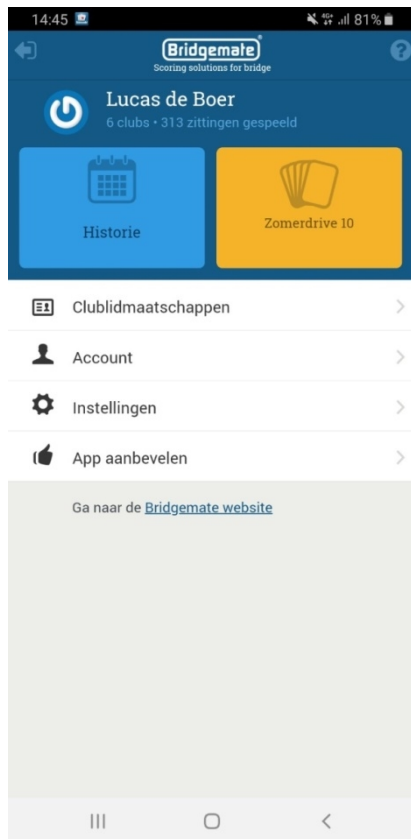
14:45 81%

Bridgemate
Scoring solutions for bridge

Lucas de Boer
6 clubs • 313 zittingen gespeeld

Historie

Zomerdrive 10

Clublidmaatschappen

Account

Instellingen

App aanbevelen

Ga naar de Bridgemate website